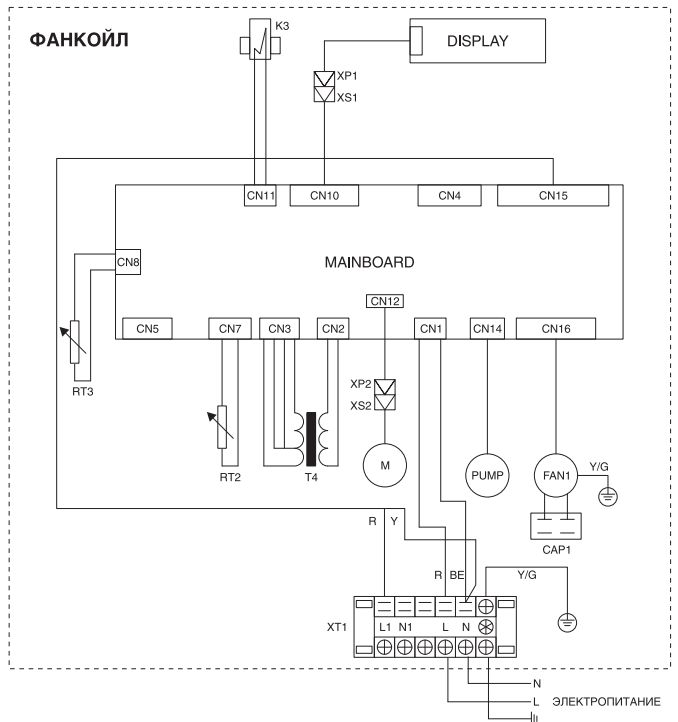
ФАНКОЙЛ

K3

DISPLAY

XP1
XS1

CN11 CN10 CN4 CN15

CN8

MAINBOARD

CN12

CN5 CN7 CN3 CN2 CN1 CN14 CN16

RT3

XP2
XS2

M

PUMP

FAN1

Y/G

RT2

T4

CAP1

R Y

R BE

Y/G

XT1

L1 N1 L N

N

L ЭЛЕКТРОПИТАНИЕ